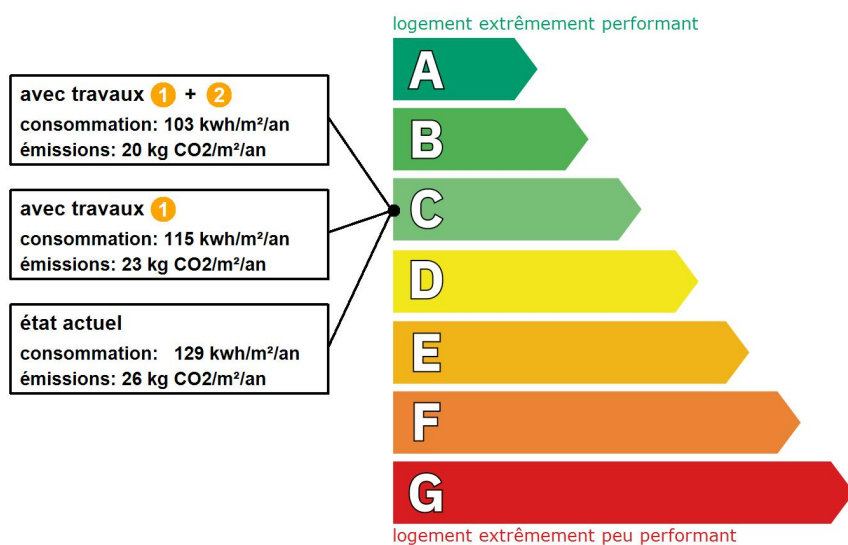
logement extrêmement performant

avec travaux 1 + 2
consommation: 103 kwh/m²/an
émissions: 20 kg CO2/m²/an

avec travaux 1
consommation: 115 kwh/m²/an
émissions: 23 kg CO2/m²/an

état actuel
consommation: 129 kwh/m²/an
émissions: 26 kg CO2/m²/an

A
B
C
D
E
F
G

logement extrêmement peu performant